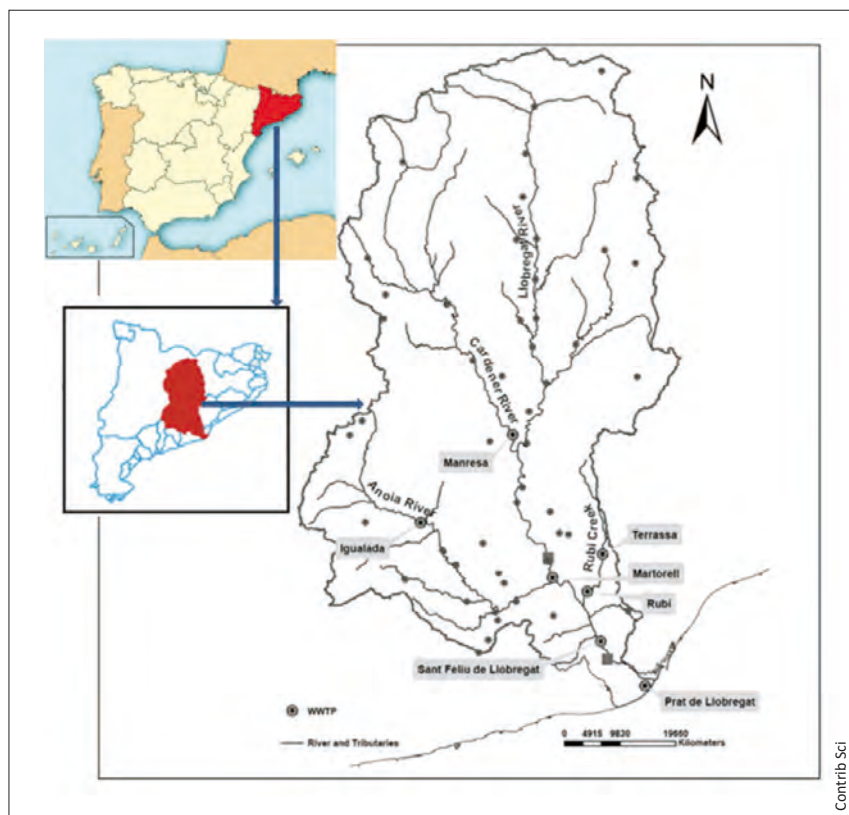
N

Llobregat River

Cardener River

Manresa

Anoia River

Igualada

Rubí Creek

Terrassa

Martorell

Rubí

Sant Feliu de Llobregat

Prat de Llobregat

WWTP

River and Tributaries

0 4915 9830 19660 Kilometers

Contrib Sci